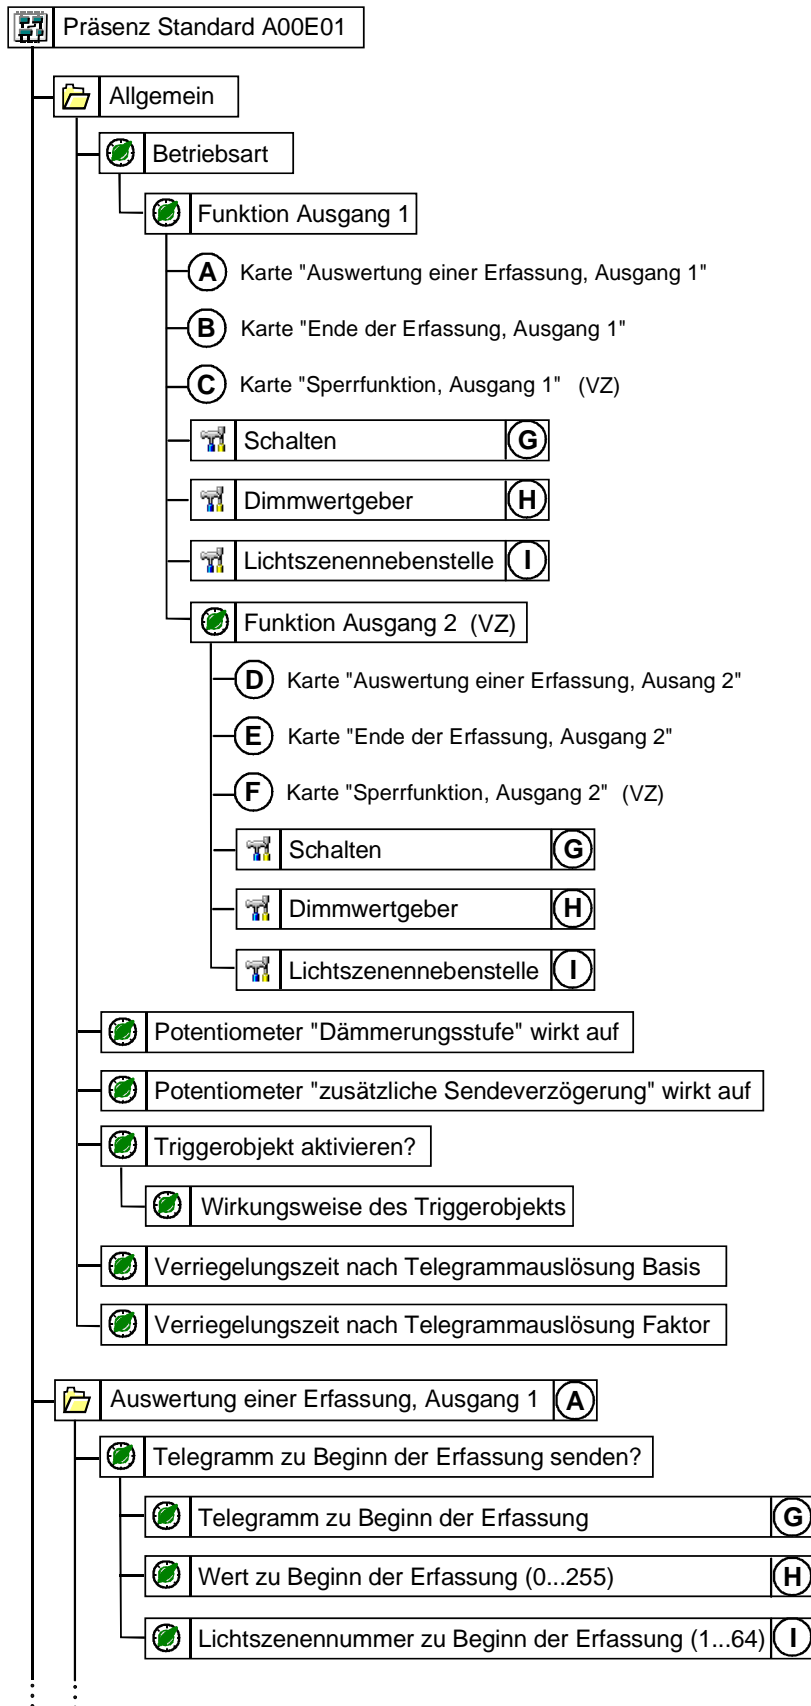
Präsenz Standard A00E01

Allgemein

Betriebsart

Funktion Ausgang 1

A Karte "Auswertung einer Erfassung, Ausgang 1"

B Karte "Ende der Erfassung, Ausgang 1"

C Karte "Sperrfunktion, Ausgang 1" (VZ)

Schalten G

Dimmwertgeber H

Lichtszenennebenstelle I

Funktion Ausgang 2 (VZ)

D Karte "Auswertung einer Erfassung, Ausang 2"

E Karte "Ende der Erfassung, Ausgang 2"

F Karte "Sperrfunktion, Ausgang 2" (VZ)

Schalten G

Dimmwertgeber H

Lichtszenennebenstelle I

Potentiometer "Dämmerungsstufe" wirkt auf

Potentiometer "zusätzliche Sendeverzögerung" wirkt auf

Triggerobjekt aktivieren?

Wirkungsweise des Triggerobjekts

Verriegelungszeit nach Telegrammauslösung Basis

Verriegelungszeit nach Telegrammauslösung Faktor

Auswertung einer Erfassung, Ausgang 1 A

Telegramm zu Beginn der Erfassung senden?

Telegramm zu Beginn der Erfassung G

Wert zu Beginn der Erfassung (0...255) H

Lichtszenennummer zu Beginn der Erfassung (1...64) I